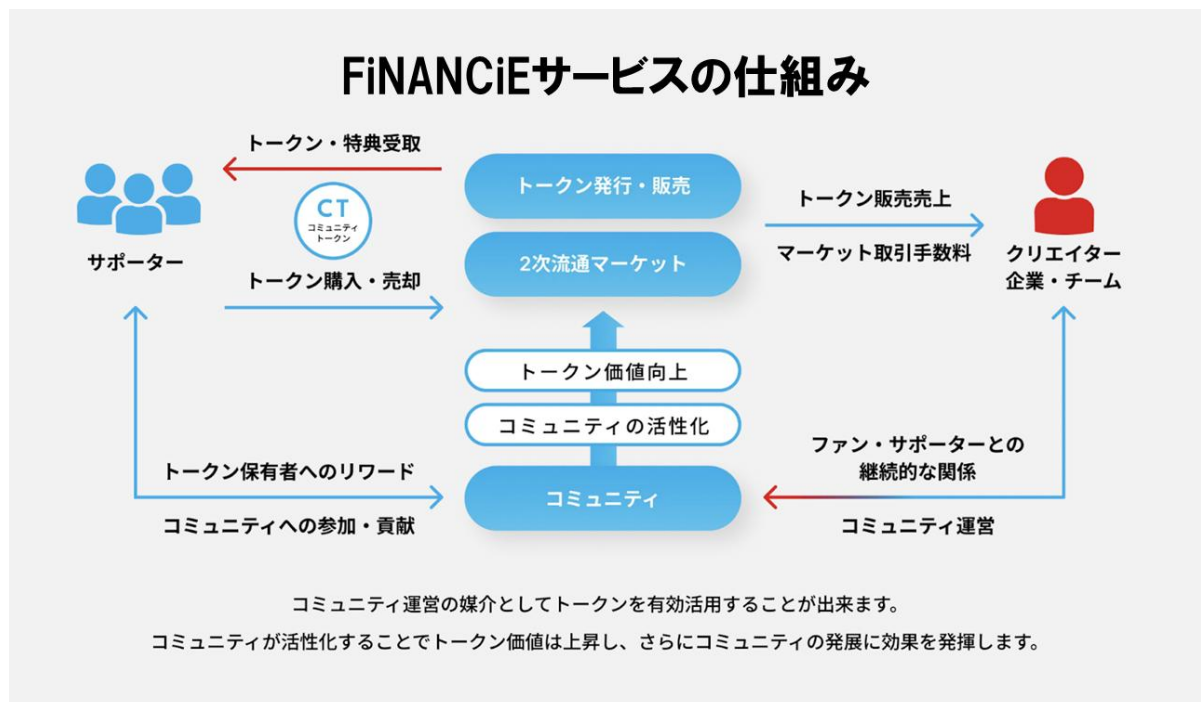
FiNANCiEサービスの仕組み

トークン・特典受取

CT
コミュニティトークン

サポーター

トークン購入・売却

トークン発行・販売

2次流通マーケット

トークン販売売上

マーケット取引手数料

クリエイター
企業・チーム

トークン価値向上

コミュニティの活性化

ファン・サポーターとの継続的な関係

トークン保有者へのリワード

コミュニティ

コミュニティへの参加・貢献

コミュニティ運営

コミュニティ運営の媒介としてトークンを有効活用することが出来ます。

コミュニティが活性化することでトークン価値は上昇し、さらにコミュニティの発展に効果を発揮します。